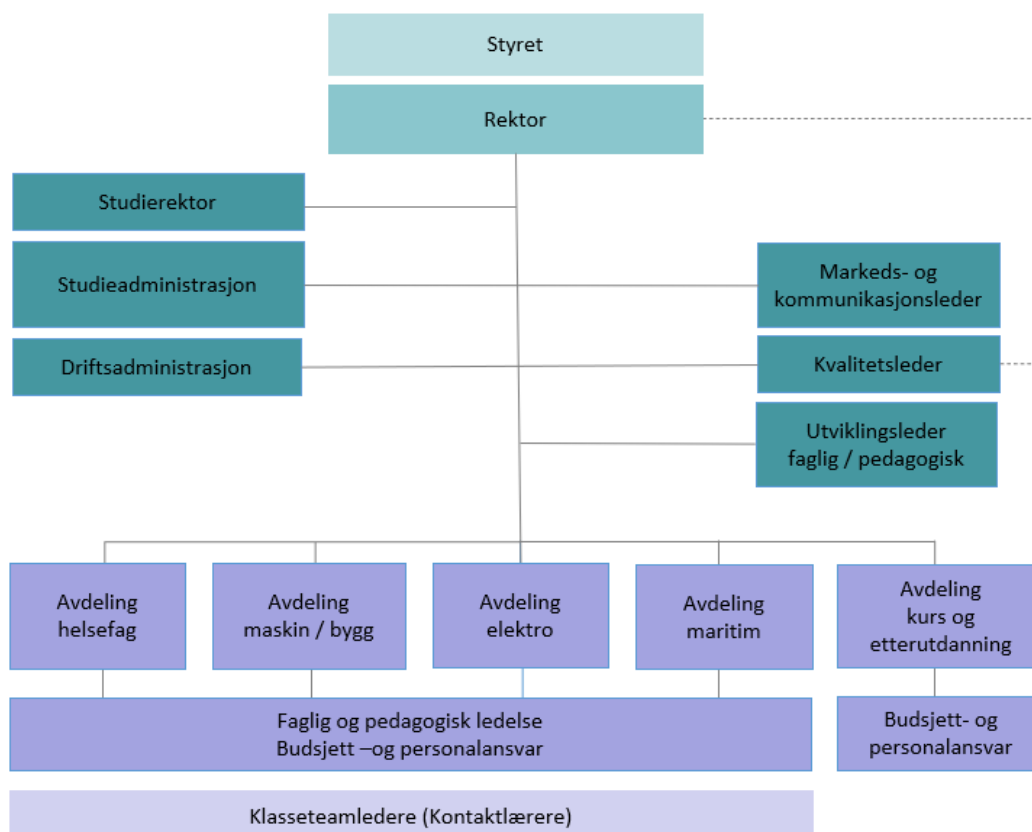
Styret

Rektor

Studierektor

Studieadministrasjon

Driftsadministrasjon

Markeds- og kommunikasjonsleder

Kvalitetsleder

Utviklingsleder faglig / pedagogisk

Avdeling helsefag

Avdeling maskin / bygg

Avdeling elektro

Avdeling maritim

Avdeling kurs og etterutdanning

Faglig og pedagogisk ledelse
Budsjett –og personalansvar

Budsjett- og personalansvar

Klasseteamledere (Kontaktlærere)